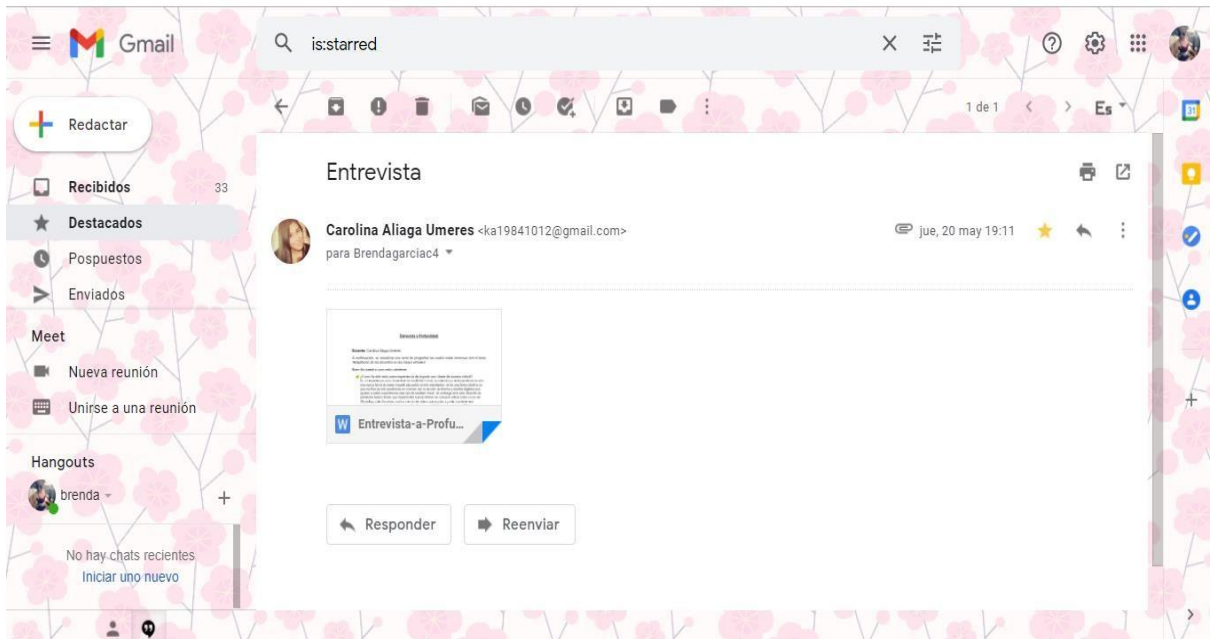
Gmail

is:starred

Redactar

Recibidos 33
Destacados
Pospuestos
Enviados

Meet
Nueva reunión
Unirse a una reunión

Hangouts
brenda

No hay chats recientes
Iniciar uno nuevo

1 de 1

Es

Entrevista

Carolina Aliaga Umeres <ka19841012@gmail.com>
para Brendagarciac4

jue, 20 may 19:11

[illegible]

Entrevista-a-Profu...

Responder
Reenviar